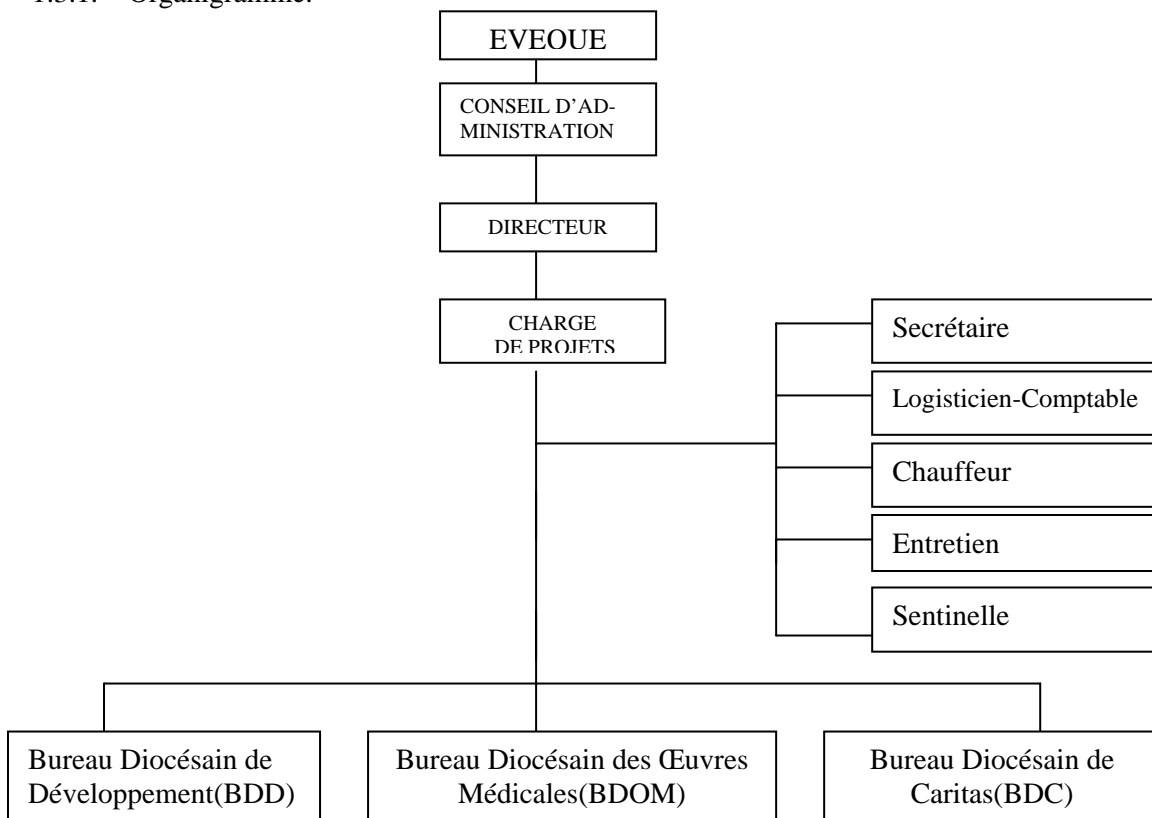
1.3.1. Organigramme.

EVEQUE

CONSEIL D'ADMINISTRATION

DIRECTEUR

CHARGE DE PROJETS

Secrétaire

Logisticien-Comptable

Chauffeur

Entretien

Sentinelle

Bureau Diocésain de Développement(BDD)

Bureau Diocésain des Œuvres Médicales(BDOM)

Bureau Diocésain de Caritas(BDC)